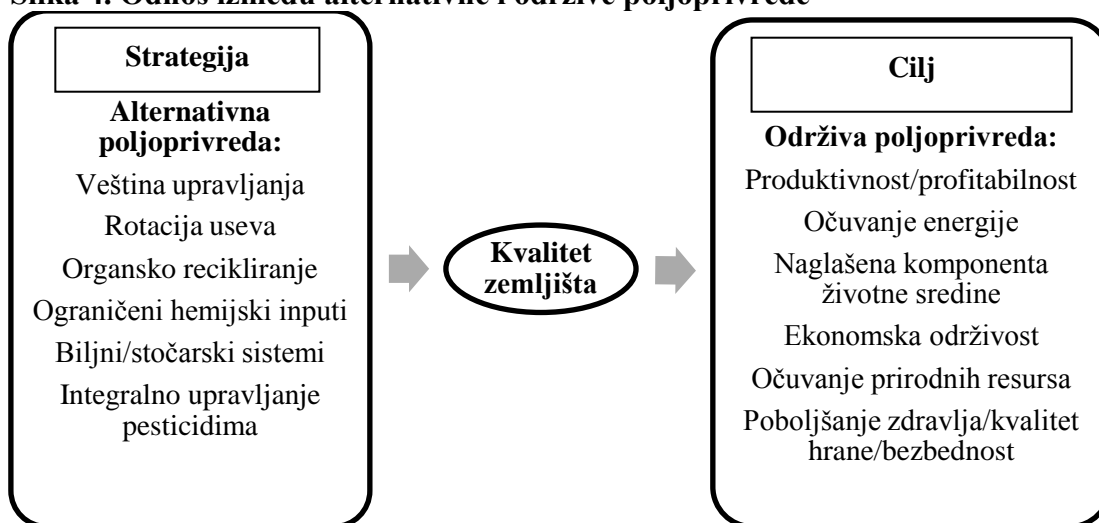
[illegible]

Strategija

Alternativna poljoprivreda:

Veština upravljanja

Rotacija useva

Organsko recikliranje

Ograničeni hemijski inputi

Biljni/stočarski sistemi

Integralno upravljanje pesticidima

Kvalitet zemljišta

Cilj

Održiva poljoprivreda:

Produktivnost/profitabilnost

Očuvanje energije

Naglašena komponenta životne sredine

Ekonomska održivost

Očuvanje prirodnih resursa

Poboljšanje zdravlja/kvalitet hrane/bezbednost